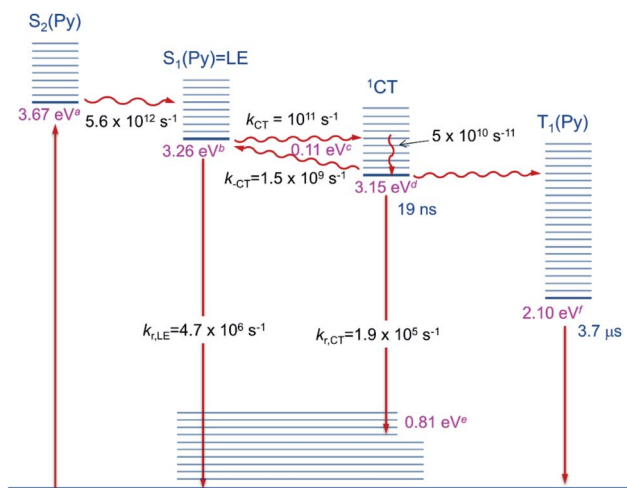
$S_2$(Py)

$S_1$(Py)=LE

$^1$CT

$T_1$(Py)

3.67 eV$^a$

5.6 x $10^{12}$ s$^{-1}$

$k_{CT}$ = $10^{11}$ s$^{-1}$

5 x $10^{10}$ s$^{-11}$

3.26 eV$^b$

0.11 eV$^c$

$k_{-CT}$=1.5 x $10^9$ s$^{-1}$

3.15 eV$^d$

19 ns

2.10 eV$^f$

$k_{r,LE}$=4.7 x $10^6$ s$^{-1}$

$k_{r,CT}$=1.9 x $10^5$ s$^{-1}$

3.7 μs

0.81 eV$^e$